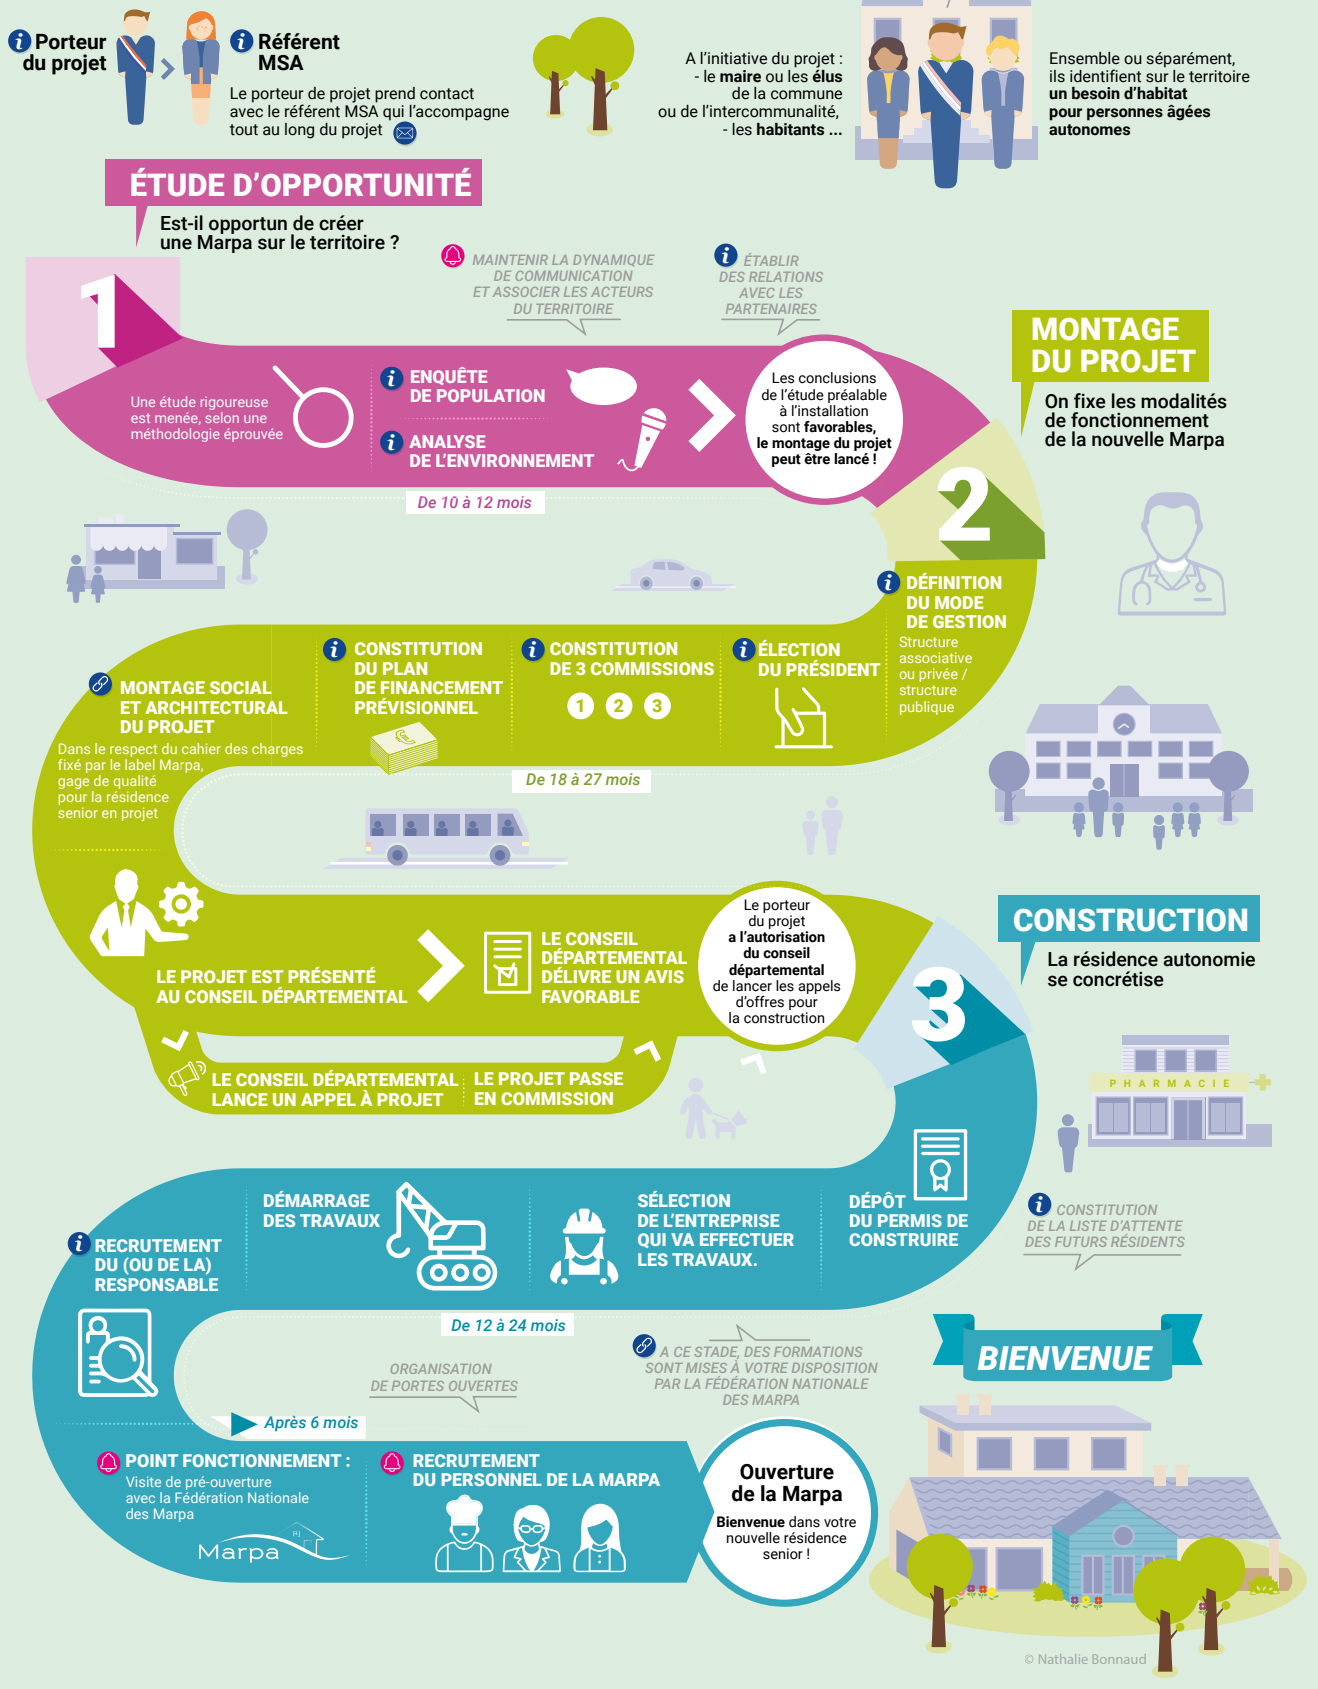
Porteur du projet

Référent MSA

Le porteur de projet prend contact avec le référent MSA qui l'accompagne tout au long du projet

A l'initiative du projet :
- le maire ou les élus de la commune ou de l'intercommunalité,
- les habitants ...

Ensemble ou séparément, ils identifient sur le territoire un besoin d'habitat pour personnes âgées autonomes

ÉTUDE D'OPPORTUNITÉ

Est-il opportun de créer une Marpa sur le territoire ?

MAINTENIR LA DYNAMIQUE DE COMMUNICATION ET ASSOCIER LES ACTEURS DU TERRITOIRE

ÉTABLIR DES RELATIONS AVEC LES PARTENAIRES

1

Une étude rigoureuse est menée, selon une méthodologie éprouvée

ENQUÊTE DE POPULATION

ANALYSE DE L'ENVIRONNEMENT

Les conclusions de l'étude préalable à l'installation sont favorables, le montage du projet peut être lancé !

De 10 à 12 mois

MONTAGE DU PROJET

On fixe les modalités de fonctionnement de la nouvelle Marpa

2

DÉFINITION DU MODE DE GESTION
Structure associative ou privée / structure publique

ÉLECTION DU PRÉSIDENT

CONSTITUTION DE 3 COMMISSIONS
1 2 3

CONSTITUTION DU PLAN DE FINANCEMENT PRÉVISIONNEL

MONTAGE SOCIAL ET ARCHITECTURAL DU PROJET
Dans le respect du cahier des charges fixé par le label Marpa, gage de qualité pour la résidence senior en projet

De 18 à 27 mois

LE PROJET EST PRÉSENTÉ AU CONSEIL DÉPARTEMENTAL

LE CONSEIL DÉPARTEMENTAL DÉLIVRE UN AVIS FAVORABLE

Le porteur du projet a l'autorisation du conseil départemental de lancer les appels d'offres pour la construction

CONSTRUCTION

La résidence autonomie se concrétise

3

LE CONSEIL DÉPARTEMENTAL LANCE UN APPEL À PROJET

LE PROJET PASSE EN COMMISSION

P H A R M A C I E

CONSTITUTION DE LA LISTE D'ATTENTE DES FUTURS RÉSIDENTS

DÉPÔT DU PERMIS DE CONSTRUIRE

SÉLECTION DE L'ENTREPRISE QUI VA EFFECTUER LES TRAVAUX.

DÉMARRAGE DES TRAVAUX

RECRUTEMENT DU (OU DE LA) RESPONSABLE

De 12 à 24 mois

A CE STADE, DES FORMATIONS SONT MISES À VOTRE DISPOSITION PAR LA FÉDÉRATION NATIONALE DES MARPA

ORGANISATION DE PORTES OUVERTES

Après 6 mois

BIENVENUE

POINT FONCTIONNEMENT :
Visite de pré-ouverture avec la Fédération Nationale des Marpa

Marpa

RECRUTEMENT DU PERSONNEL DE LA MARPA

Ouverture de la Marpa

Bienvenue dans votre nouvelle résidence senior !

© Nathalie Bonnaud